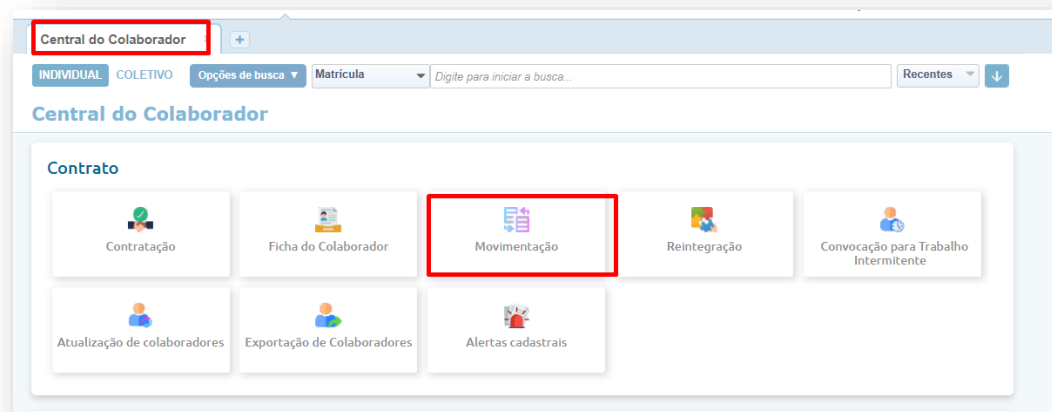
Central do Colaborador

+

INDIVIDUAL COLETIVO Opções de busca ▼ Matrícula Digite para iniciar a busca... Recentes

Central do Colaborador

Contrato

Contratação

Ficha do Colaborador

Movimentação

Reintegração

Convocação para Trabalho Intermitente

Atualização de colaboradores

Exportação de Colaboradores

Alertas cadastrais